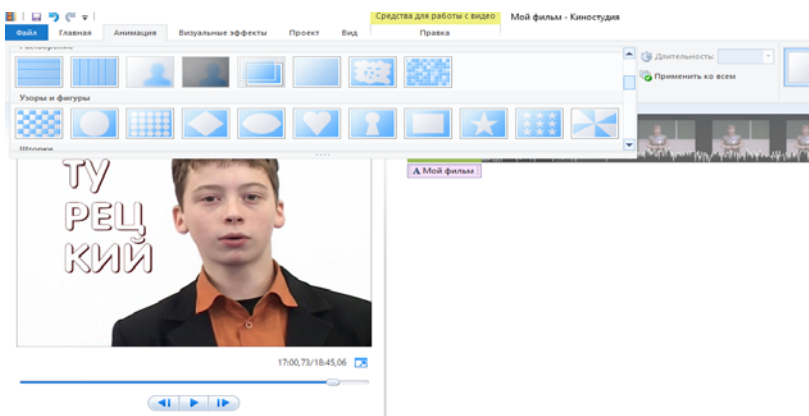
Файл Главная Анимация Визуальные эффекты Проект Вид

Средства для работы с видео

Правка

Мой фильм - Киностудия

Узоры и фигуры

Шторки

Длительность:

Применить ко всем

Мой фильм

ТУ
РЕЦ
КИЙ

17:00,73/18:45,06